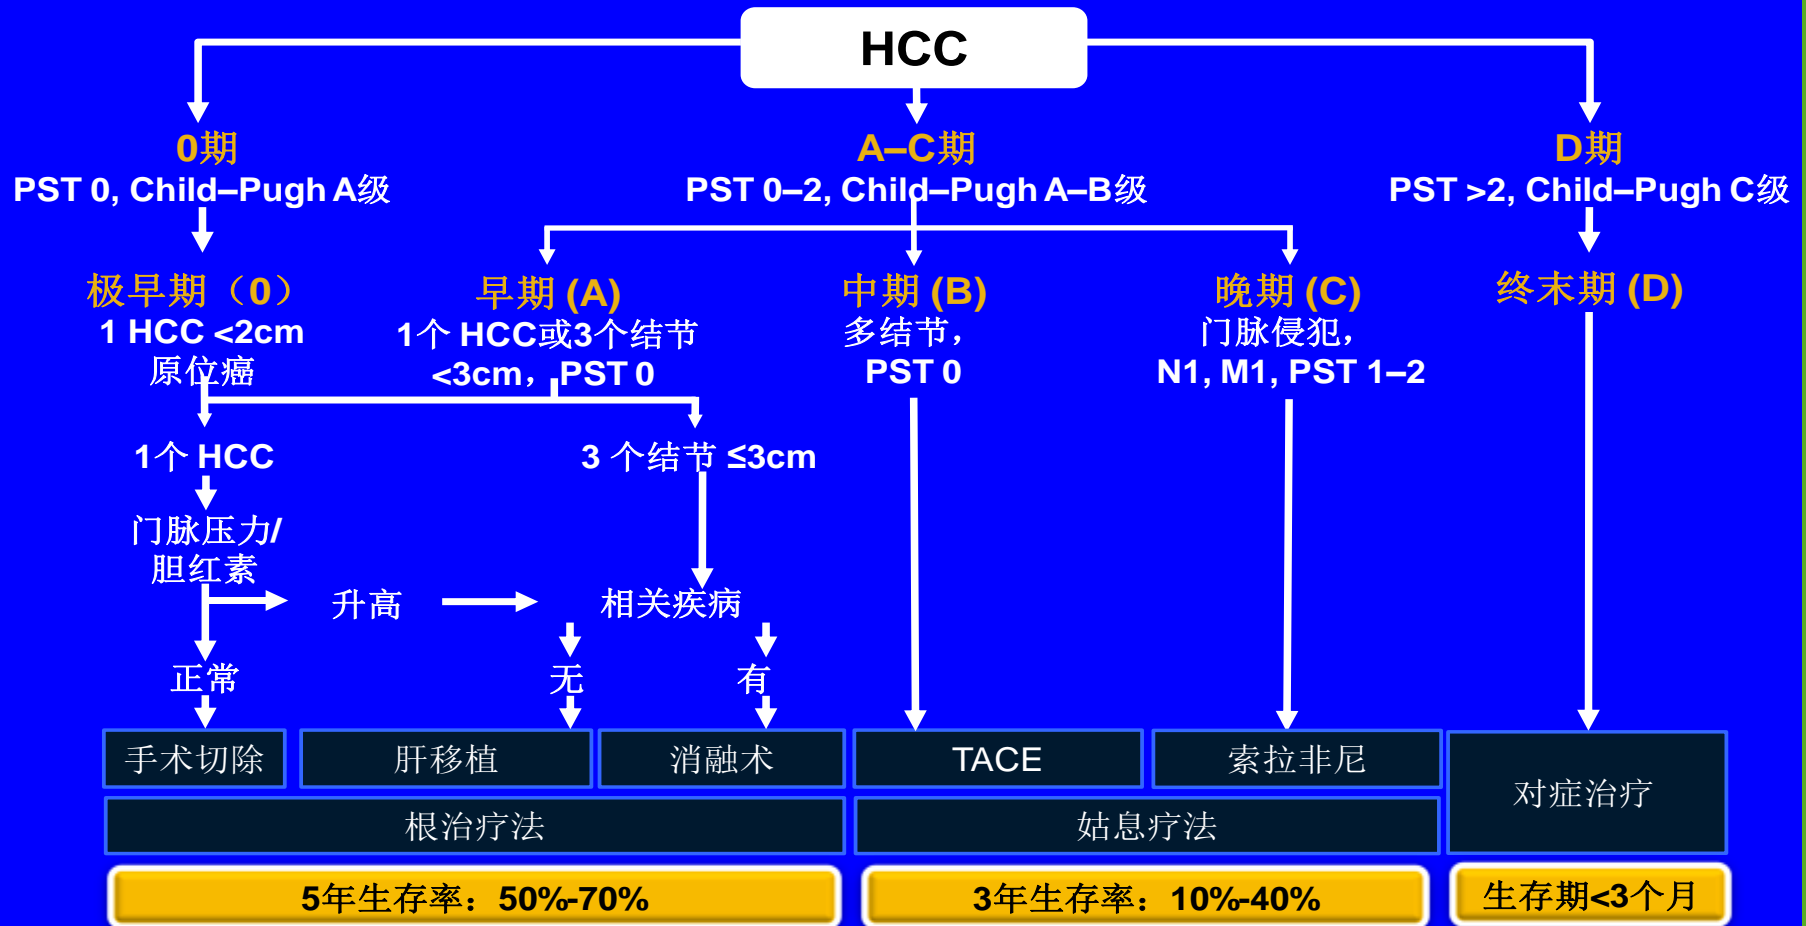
HCC

0期
PST 0, Child–Pugh A级

A–C期
PST 0–2, Child–Pugh A–B级

D期
PST >2, Child–Pugh C级

极早期（0）
1 HCC <2cm
原位癌

早期 (A)
1个 HCC或3个结节
<3cm，PST 0

中期 (B)
多结节，
PST 0

晚期 (C)
门脉侵犯，
N1, M1, PST 1–2

终末期 (D)

1个 HCC

3 个结节 ≤3cm

门脉压力/
胆红素

升高

相关疾病

正常

无

有

手术切除

肝移植

消融术

TACE

索拉非尼

对症治疗

根治疗法

姑息疗法

5年生存率：50%-70%

3年生存率：10%-40%

生存期<3个月